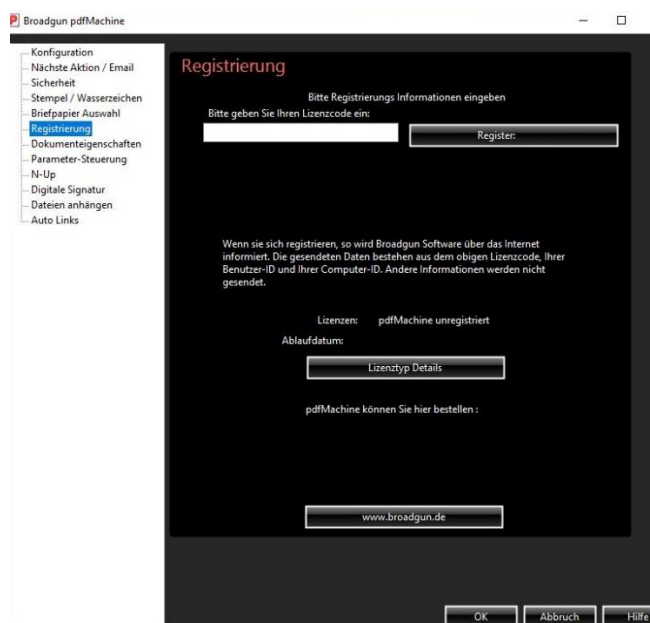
Broadgun pdfMachine

Konfiguration
Nächste Aktion / Email
Sicherheit
Stempel / Wasserzeichen
Briefpapier Auswahl
Registrierung
Dokumenteigenschaften
Parameter-Steuerung
N-Up
Digitale Signatur
Dateien anhängen
Auto Links

Registrierung

Bitte Registrierungs Informationen eingeben

Bitte geben Sie Ihren Lizenzcode ein:

Register:

Wenn sie sich registrieren, so wird Broadgun Software über das Internet informiert. Die gesendeten Daten bestehen aus dem obigen Lizenzcode, Ihrer Benutzer-ID und Ihrer Computer-ID. Andere Informationen werden nicht gesendet.

Lizenzen: pdfMachine unregistriert

Ablaufdatum:

Lizenztyp Details

pdfMachine können Sie hier bestellen :

www.broadgun.de

OK

Abbruch

Hilfe